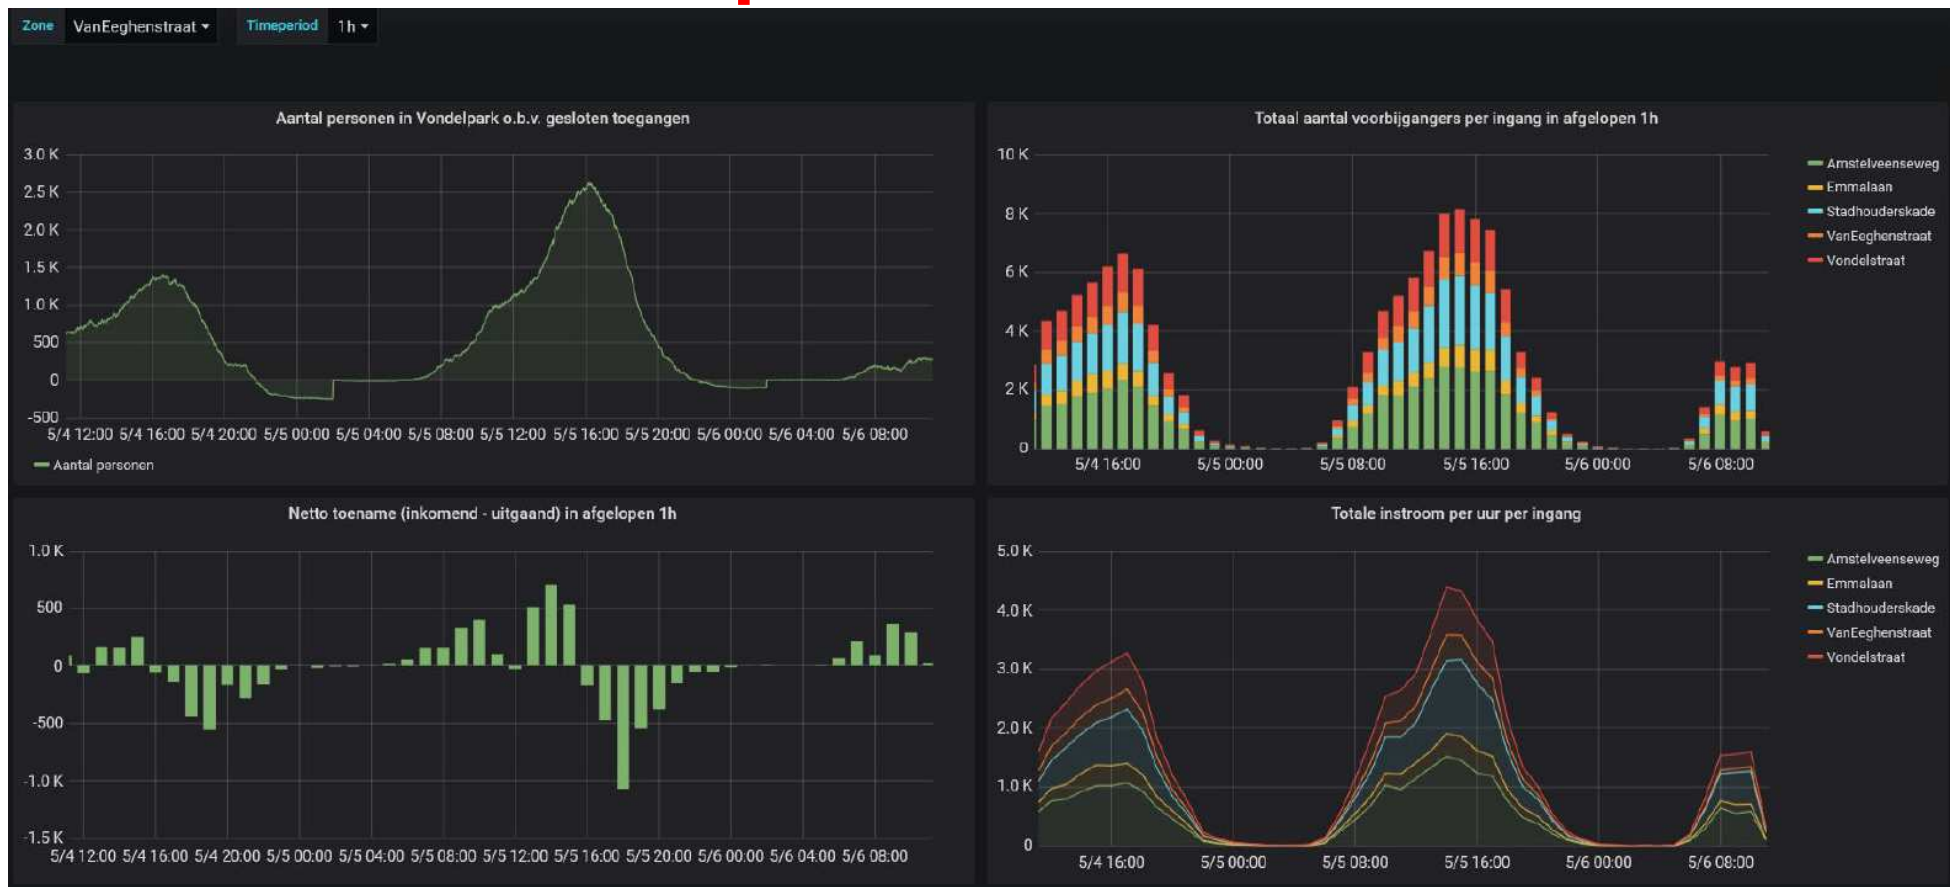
Zone VanEeghenstraat ▾ Timeperiod 1h ▾

Aantal personen in Vondelpark o.b.v. gesloten toegangen

3.0 K
2.5 K
2.0 K
1.5 K
1.0 K
500
0
-500
5/4 12:00 5/4 16:00 5/4 20:00 5/5 00:00 5/5 04:00 5/5 08:00 5/5 12:00 5/5 16:00 5/5 20:00 5/6 00:00 5/6 04:00 5/6 08:00

Aantal personen

Totaal aantal voorbijgangers per ingang in afgelopen 1h

10 K
8 K
6 K
4 K
2 K
0
5/4 16:00 5/5 00:00 5/5 08:00 5/5 16:00 5/6 00:00 5/6 08:00

Amstelveenseweg
Emmalaan
Stadhouderskade
VanEeghenstraat
Vondelstraat

Netto toename (inkomend - uitgaand) in afgelopen 1h

1.0 K
500
0
-500
-1.0 K
-1.5 K
5/4 12:00 5/4 16:00 5/4 20:00 5/5 00:00 5/5 04:00 5/5 08:00 5/5 12:00 5/5 16:00 5/5 20:00 5/6 00:00 5/6 04:00 5/6 08:00

Totale instroom per uur per ingang

5.0 K
4.0 K
3.0 K
2.0 K
1.0 K
0
5/4 16:00 5/5 00:00 5/5 08:00 5/5 16:00 5/6 00:00 5/6 08:00

Amstelveenseweg
Emmalaan
Stadhouderskade
VanEeghenstraat
Vondelstraat